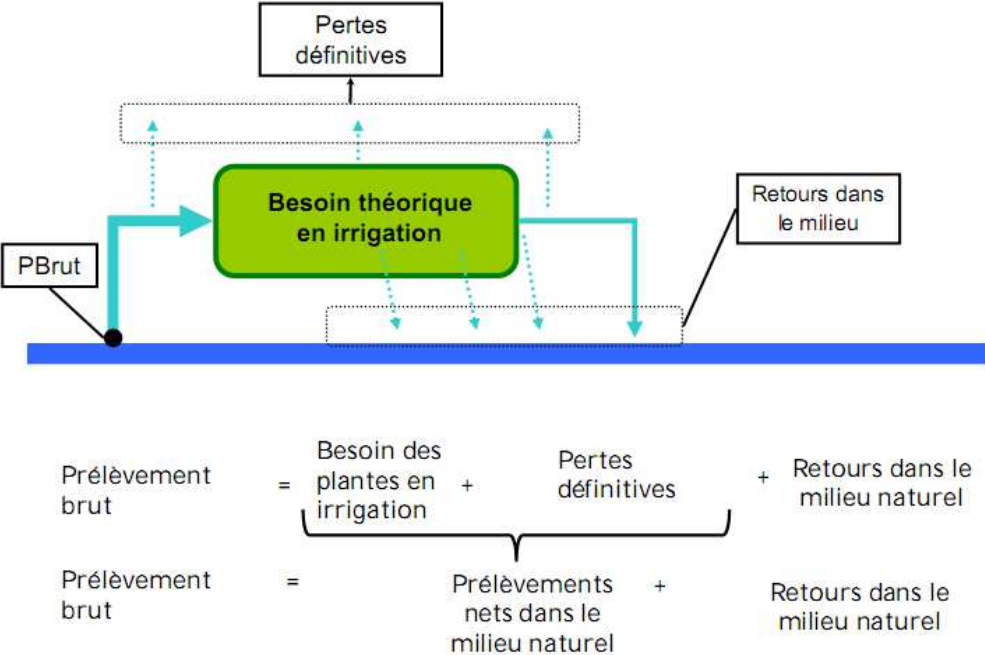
Pertes définitives

Besoin théorique en irrigation

Retours dans le milieu

PBrut

Prélèvement brut = Besoin des plantes en irrigation + Pertes définitives + Retours dans le milieu naturel

Prélèvement brut = Prélèvements nets dans le milieu naturel + Retours dans le milieu naturel